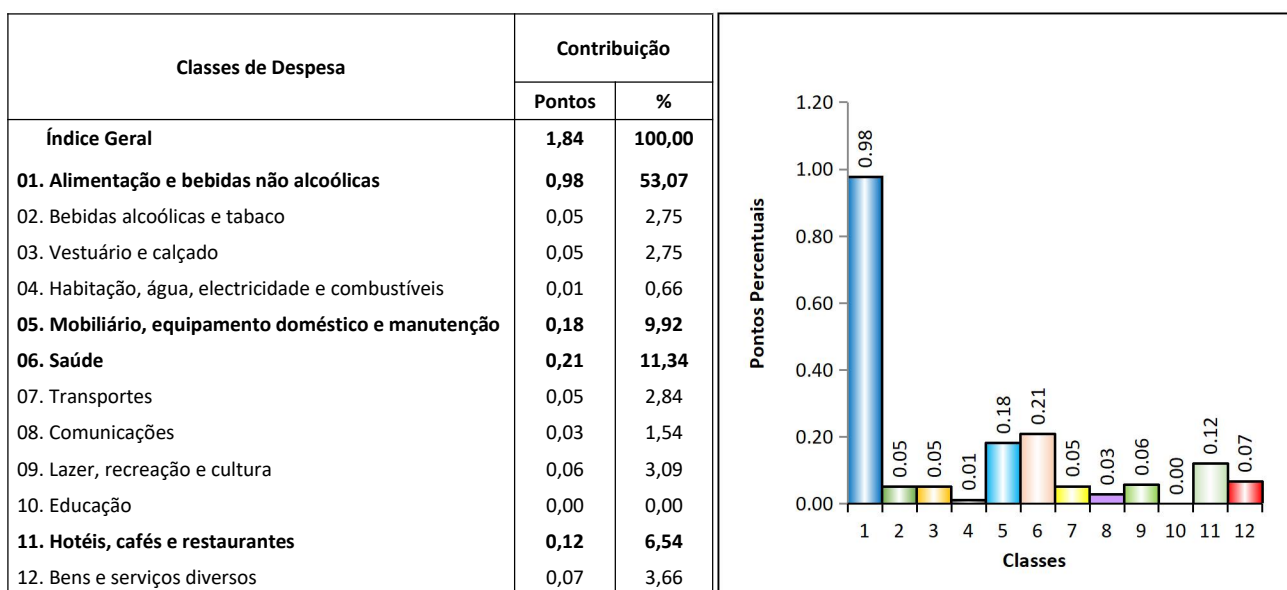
| Classes de Despesa | Contribuição Pontos | Contribuição % |
|---|---|---|
| **Índice Geral** | **1,84** | **100,00** |
| **01. Alimentação e bebidas não alcoólicas** | **0,98** | **53,07** |
| 02. Bebidas alcoólicas e tabaco | 0,05 | 2,75 |
| 03. Vestuário e calçado | 0,05 | 2,75 |
| 04. Habitação, água, electricidade e combustíveis | 0,01 | 0,66 |
| **05. Mobiliário, equipamento doméstico e manutenção** | **0,18** | **9,92** |
| **06. Saúde** | **0,21** | **11,34** |
| 07. Transportes | 0,05 | 2,84 |
| 08. Comunicações | 0,03 | 1,54 |
| 09. Lazer, recreação e cultura | 0,06 | 3,09 |
| 10. Educação | 0,00 | 0,00 |
| **11. Hotéis, cafés e restaurantes** | **0,12** | **6,54** |
| 12. Bens e serviços diversos | 0,07 | 3,66 |

Pontos Percentuais
1.20
1.00
0.80
0.60
0.40
0.20
0.00
0.98 0.05 0.05 0.01 0.18 0.21 0.05 0.03 0.06 0.00 0.12 0.07
1 2 3 4 5 6 7 8 9 10 11 12
Classes